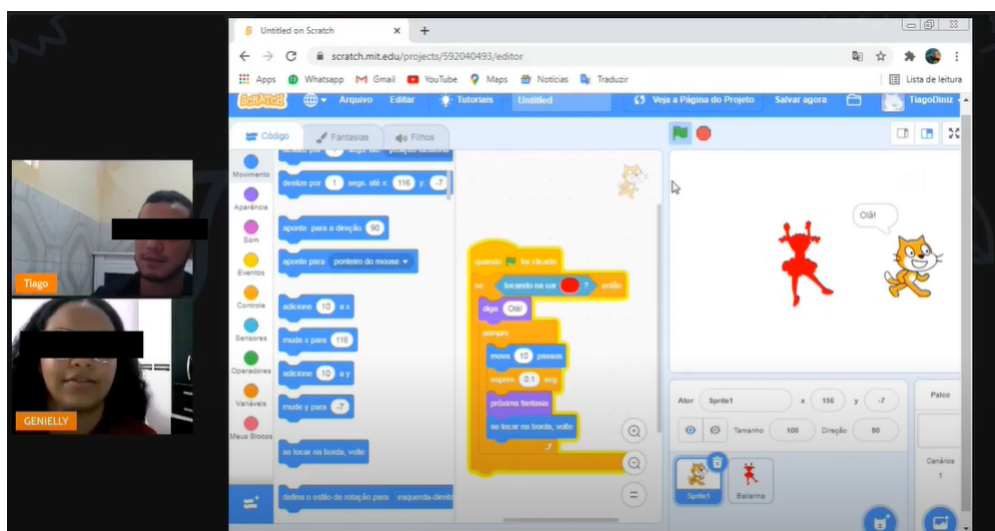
Untitled on Scratch
scratch.mit.edu/projects/592040493/editor
Apps Whatsapp Gmail YouTube Maps Notícias Traduzir Lista de leitura
Arquivo Editar Tutoriais Untitled Veja a Página do Projeto Salvar agora TiagoDiniz
Código Fantasias Filhos
Movimento Aparência Som Eventos Controle Sensores Operadores Variáveis Meus Blocos
deslize por 1 segs. até x: 116 y: -7
aponte para a direção 90
aponte para ponteiro do mouse
adicione 10 a x
mude x para 116
adicione 10 a y
mude y para -7
se tocar na borda, volte
defina o estilo de rotação para esquerda-direita
quando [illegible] for clicado
se tocando na cor ? então
diga Olá!
sempre
mova 10 passos
espere 0.1 seg
próxima fantasia
se tocar na borda, volte
Olá!
Ator Sprite1 x 116 y -7
Tamanho 100 Direção 90
Sprite1 Bailarina
Palco
Cenários 1
Tiago
GENIELLY